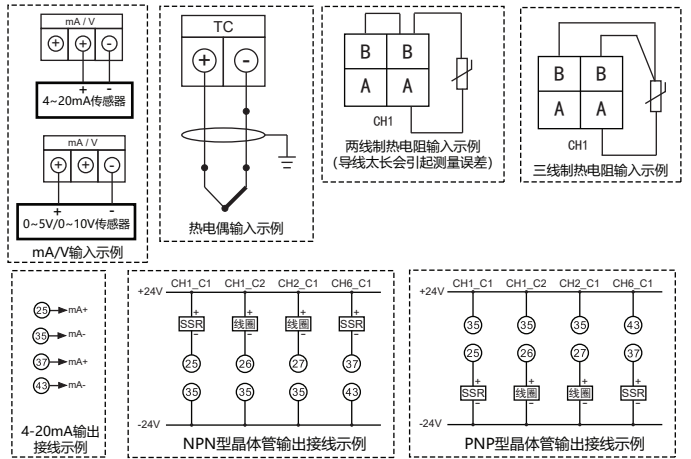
mA / V

⊕ ⊕ ⊖

+ -
4~20mA传感器

mA / V

⊕ ⊕ ⊖

+ -
0~5V/0~10V传感器

mA/V输入示例

TC

⊕ ⊖

热电偶输入示例

B B
A A
CH1

两线制热电阻输入示例
(导线太长会引起测量误差)

B B
A A
CH1

三线制热电阻输入示例

25 mA+
35 mA-
37 mA+
43 mA-

4-20mA输出接线示例

+24V
CH1_C1 CH1_C2 CH2_C1 CH6_C1
+ + + +
SSR 线圈 线圈 SSR
- - - -
25 26 27 37
35 35 35 43
-24V

NPN型晶体管输出接线示例

+24V
CH1_C1 CH1_C2 CH2_C1 CH6_C1
35 35 35 43
25 26 27 37
+ + + +
SSR 线圈 线圈 SSR
- - - -
-24V

PNP型晶体管输出接线示例